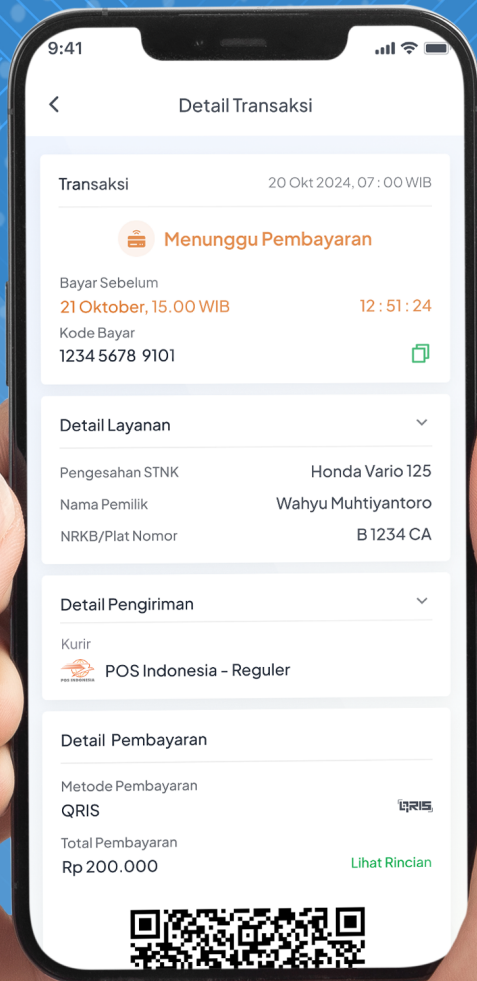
9:41

Detail Transaksi

Transaksi
20 Okt 2024, 07 : 00 WIB

Menunggu Pembayaran

Bayar Sebelum
21 Oktober, 15.00 WIB
12 : 51 : 24
Kode Bayar
1234 5678 9101

Detail Layanan

Pengesahan STNK
Honda Vario 125
Nama Pemilik
Wahyu Muhtiyantoro
NRKB/Plat Nomor
B 1234 CA

Detail Pengiriman

Kurir
POS INDONESIA
POS Indonesia - Reguler

Detail Pembayaran

Metode Pembayaran
QRIS
QRIS
Total Pembayaran
Rp 200.000
Lihat Rincian